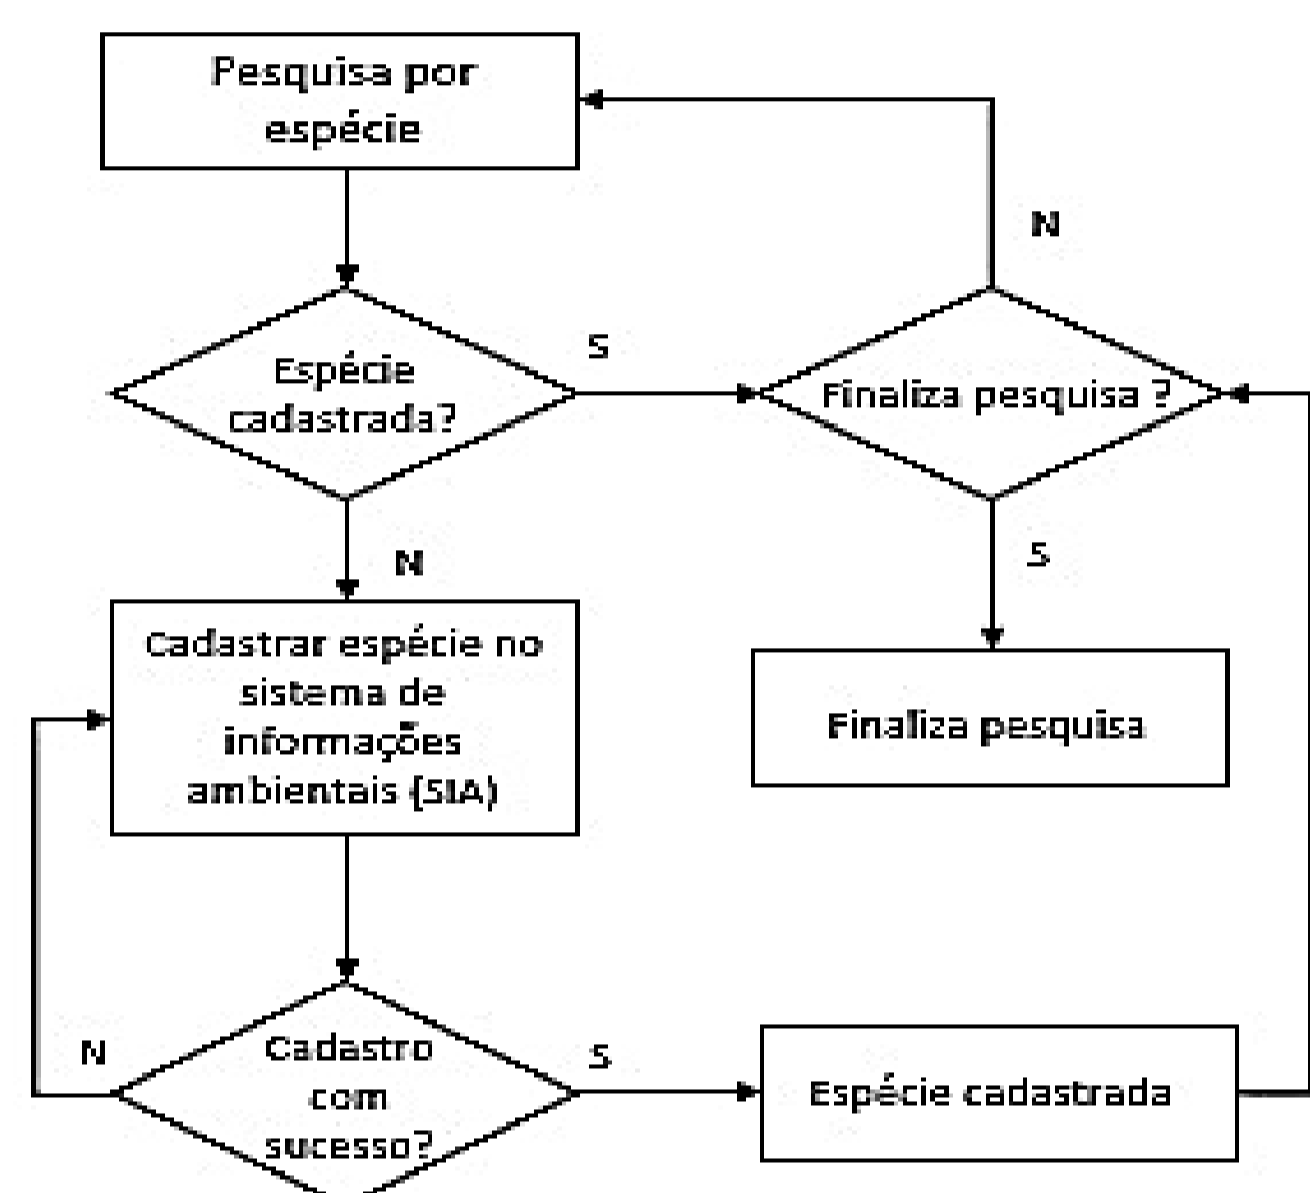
Pesquisa por espécie

N

Espécie cadastrada?

S

Finaliza pesquisa ?

N

S

Cadastrar espécie no sistema de informações ambientais (SIA)

Finaliza pesquisa

N

Cadastro com sucesso?

S

Espécie cadastrada